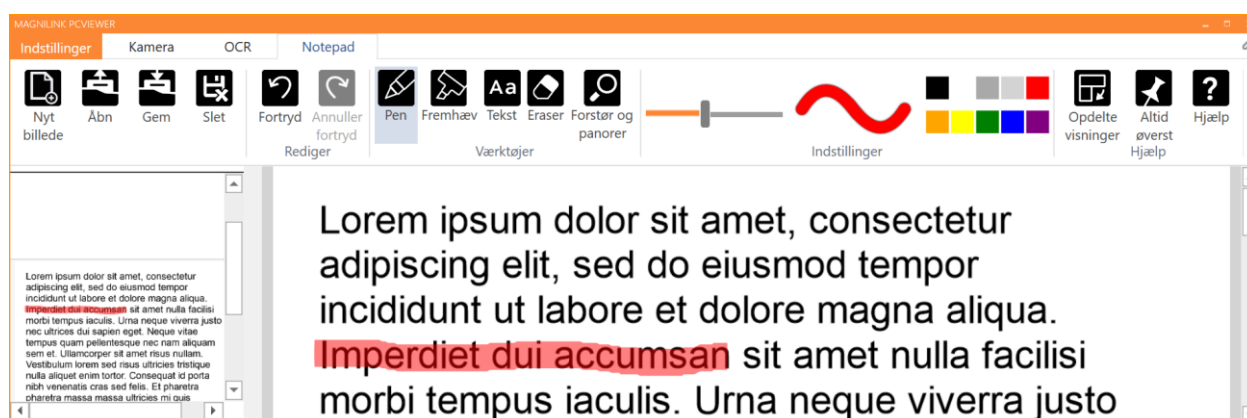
MAGNILINK PCVIEWER

Indstillinger Kamera OCR Notepad

Nyt billede Åbn Gem Slet Fortryd Annuller fortryd Rediger Pen Fremhæv Tekst Eraser Forstør og panorer Værktøjer Indstillinger Opdelte visninger Altid øverst Hjælp Hjælp

Lorem ipsum dolor sit amet, consectetur adipiscing elit, sed do eiusmod tempor incididunt ut labore et dolore magna aliqua. Imperdiet dui accumsan sit amet nulla facilisi morbi tempus iaculis. Urna neque viverra justo nec ultrices dui sapien eget. Neque vitae tempus quam pellentesque nec nam aliquam sem et. Ullamcorper sit amet risus nullam. Vestibulum lorem sed risus ultricies tristique nulla aliquet enim tortor. Consequat id porta nibh venenatis cras sed felis. Et pharetra pharetra massa massa ultricies mi quis

Lorem ipsum dolor sit amet, consectetur adipiscing elit, sed do eiusmod tempor incididunt ut labore et dolore magna aliqua. Imperdiet dui accumsan sit amet nulla facilisi morbi tempus iaculis. Urna neque viverra justo